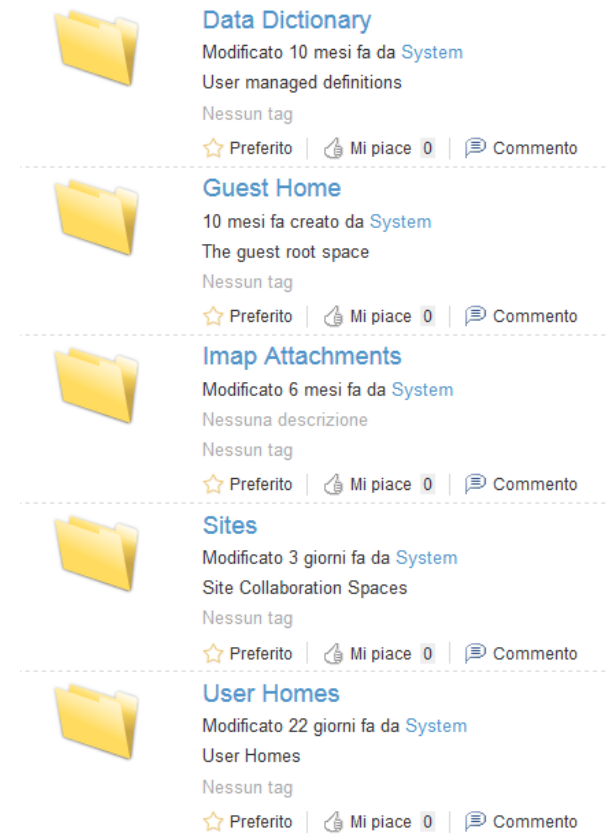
Data Dictionary
Modificato 10 mesi fa da System
User managed definitions
Nessun tag
Preferito | Mi piace 0 | Commento

Guest Home
10 mesi fa creato da System
The guest root space
Nessun tag
Preferito | Mi piace 0 | Commento

Imap Attachments
Modificato 6 mesi fa da System
Nessuna descrizione
Nessun tag
Preferito | Mi piace 0 | Commento

Sites
Modificato 3 giorni fa da System
Site Collaboration Spaces
Nessun tag
Preferito | Mi piace 0 | Commento

User Homes
Modificato 22 giorni fa da System
User Homes
Nessun tag
Preferito | Mi piace 0 | Commento